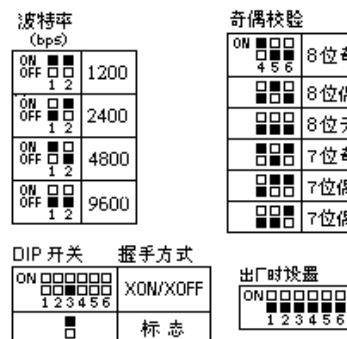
波特率
(bps)

| ON OFF 1 2 | 1200 |
|---|---|
| ON OFF 1 2 | 2400 |
| ON OFF 1 2 | 4800 |
| ON OFF 1 2 | 9600 |

奇偶校验

| ON 4 5 6 | 8位奇 |
|---|---|
| | 8位偶 |
| | 8位无 |
| | 7位奇 |
| | 7位偶 |
| | 7位偶 |

DIP 开关　握手方式

| ON 1 2 3 4 5 6 | XON/XOFF |
|---|---|
| | 标 志 |

出厂时设置
ON 1 2 3 4 5 6